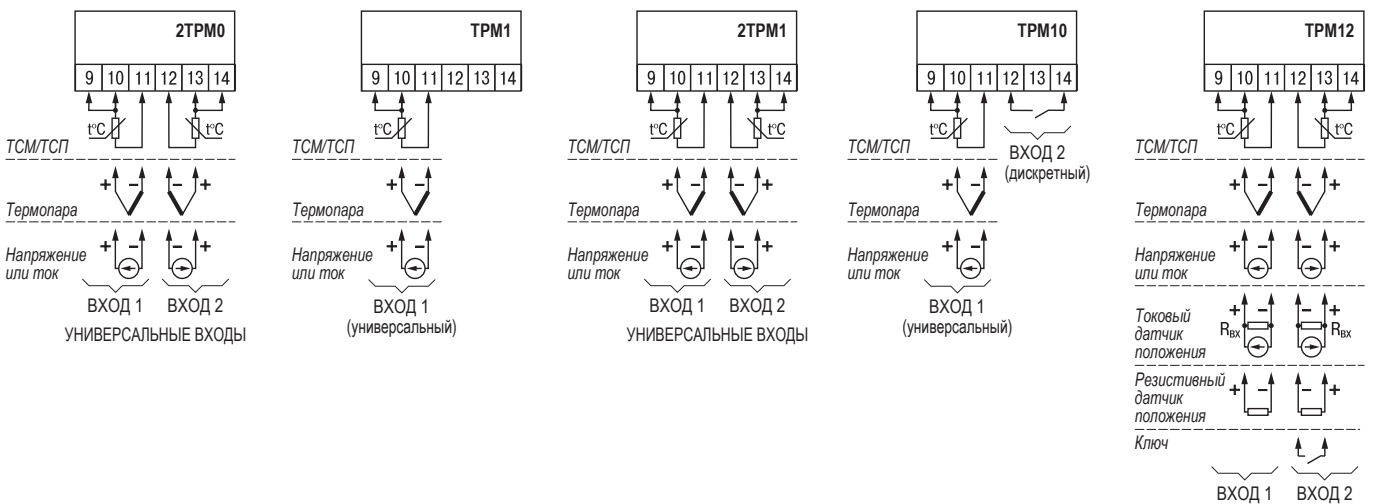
2ТРМ0

9 10 11 12 13 14

t°C t°C

ТСМ/ТСП

+ – – +

Термопара

Напряжение или ток

+ – – +

ВХОД 1 ВХОД 2

УНИВЕРСАЛЬНЫЕ ВХОДЫ

ТРМ1

9 10 11 12 13 14

t°C

ТСМ/ТСП

+ –

Термопара

Напряжение или ток

+ –

ВХОД 1
(универсальный)

2ТРМ1

9 10 11 12 13 14

t°C t°C

ТСМ/ТСП

+ – – +

Термопара

Напряжение или ток

+ – – +

ВХОД 1 ВХОД 2

УНИВЕРСАЛЬНЫЕ ВХОДЫ

ТРМ10

9 10 11 12 13 14

t°C

ТСМ/ТСП

ВХОД 2
(дискретный)

+ –

Термопара

Напряжение или ток

+ –

ВХОД 1
(универсальный)

ТРМ12

9 10 11 12 13 14

t°C t°C

ТСМ/ТСП

+ – – +

Термопара

Напряжение или ток

+ – – +

Токовый датчик положения

+ – – +

$R_{вх}$ $R_{вх}$

Резистивный датчик положения

+ – – +

Ключ

ВХОД 1 ВХОД 2